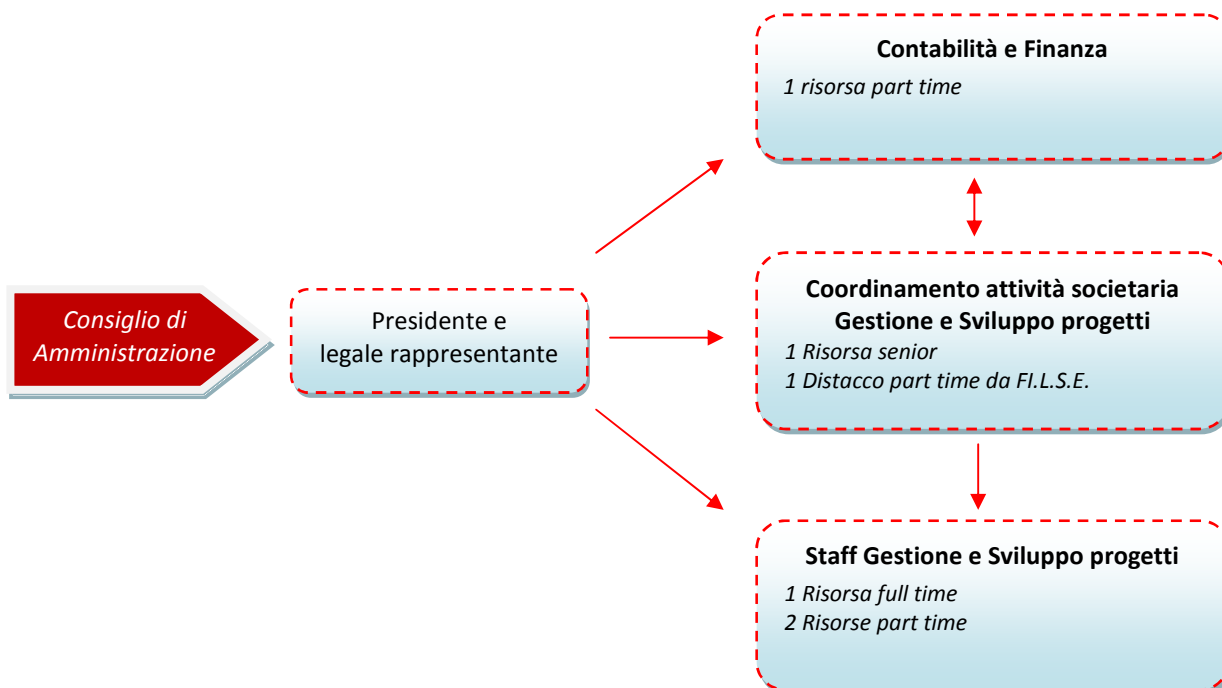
Consiglio di Amministrazione

Presidente e legale rappresentante

**Contabilità e Finanza**
*1 risorsa part time*

**Coordinamento attività societaria**
**Gestione e Sviluppo progetti**
*1 Risorsa senior*
*1 Distacco part time da FI.L.S.E.*

**Staff Gestione e Sviluppo progetti**
*1 Risorsa full time*
*2 Risorse part time*